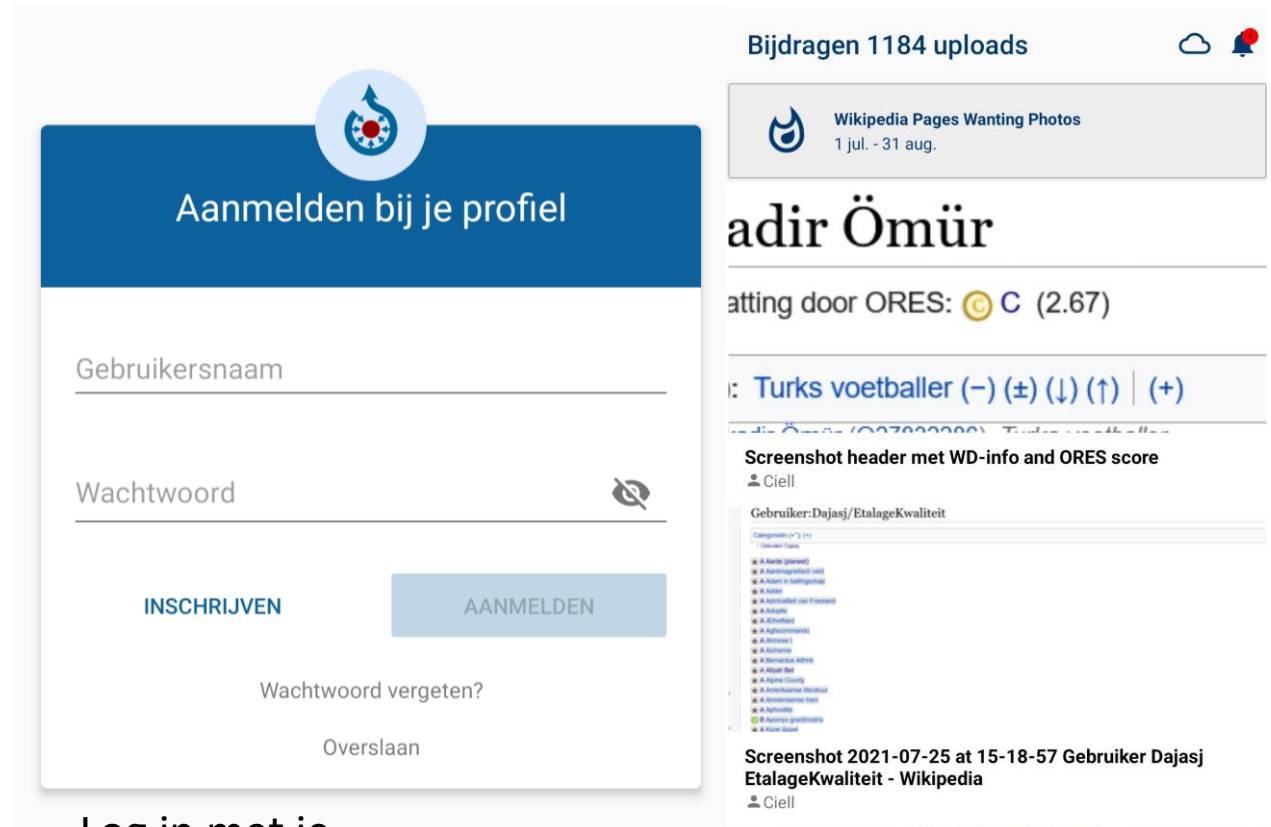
Aanmelden bij je profiel

Gebruikersnaam

Wachtwoord

INSCHRIJVEN

AANMELDEN

Wachtwoord vergeten?

Overslaan

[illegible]

Bijdragen 1184 uploads

Wikipedia Pages Wanting Photos
1 jul. - 31 aug.

adir Ömür

atting door ORES: C (2.67)

: Turks voetballer (−) (±) (↓) (↑) | (+)

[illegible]

Screenshot header met WD-info and ORES score
Ciell

Gebruiker:Dajasj/EtalageKwaliteit

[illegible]

Screenshot 2021-07-25 at 15-18-57 Gebruiker Dajasj EtalageKwaliteit - Wikipedia
Ciell